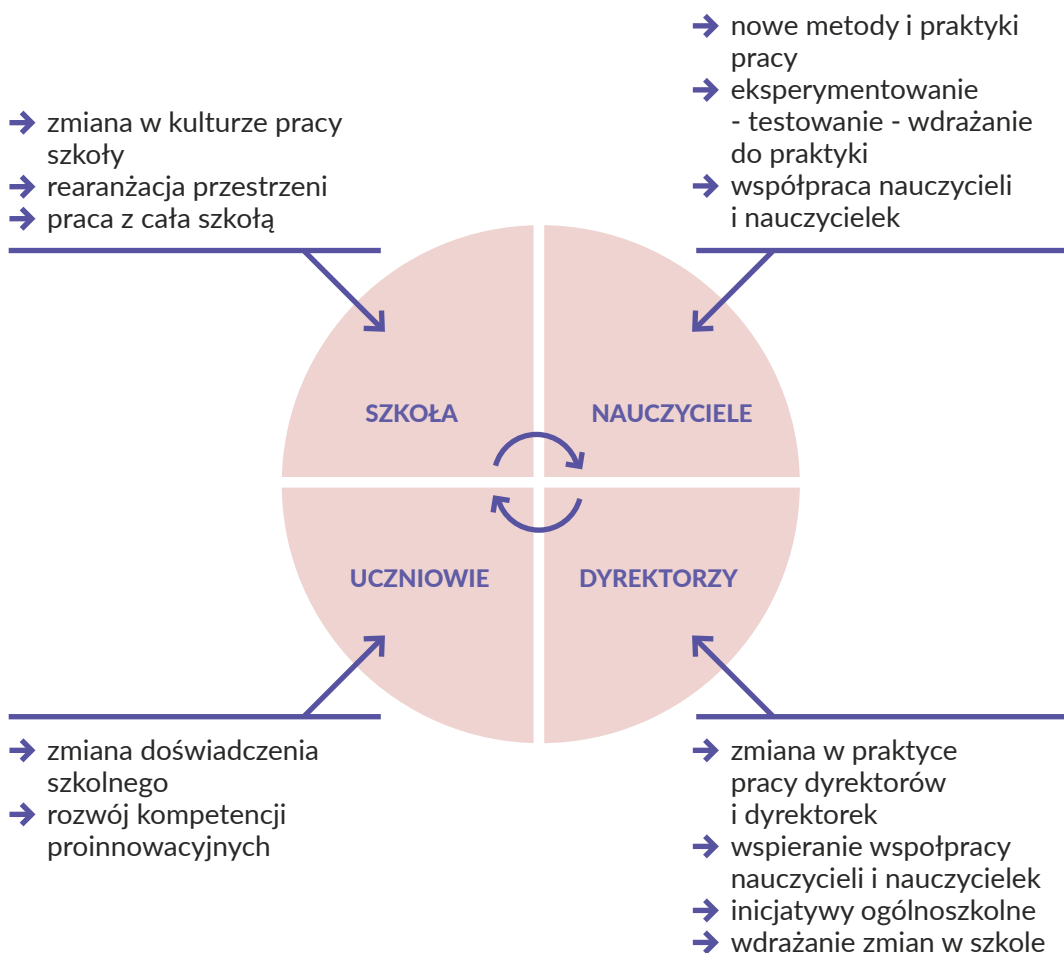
➔ nowe metody i praktyki pracy
➔ eksperymentowanie - testowanie - wdrażanie do praktyki
➔ współpraca nauczycieli i nauczycielek

➔ zmiana w kulturze pracy szkoły
➔ rearanżacja przestrzeni
➔ praca z cała szkołą

SZKOŁA

NAUCZYCIELE

UCZNIOWIE

DYREKTORZY

➔ zmiana doświadczenia szkolnego
➔ rozwój kompetencji proinnowacyjnych

➔ zmiana w praktyce pracy dyrektorów i dyrektorek
➔ wspieranie wspołpracy nauczycieli i nauczycielek
➔ inicjatywy ogólnoszkolne
➔ wdrażanie zmian w szkole